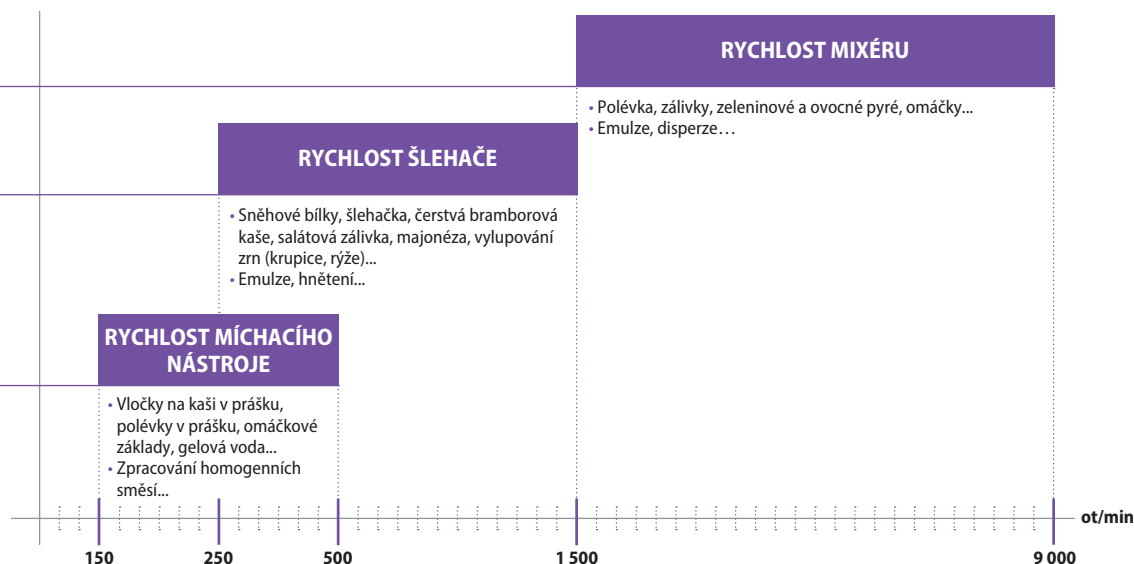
RYCHLOST MIXÉRU

• Polévka, zálivky, zeleninové a ovocné pyré, omáčky...
• Emulze, disperze…

RYCHLOST ŠLEHAČE

• Sněhové bílky, šlehačka, čerstvá bramborová kaše, salátová zálivka, majonéza, vylupování zrn (krupice, rýže)...
• Emulze, hnětení...

RYCHLOST MÍCHACÍHO NÁSTROJE

• Vločky na kaši v prášku, polévky v prášku, omáčkové základy, gelová voda...
• Zpracování homogenních směsí...

ot/min

150 250 500 1 500 9 000